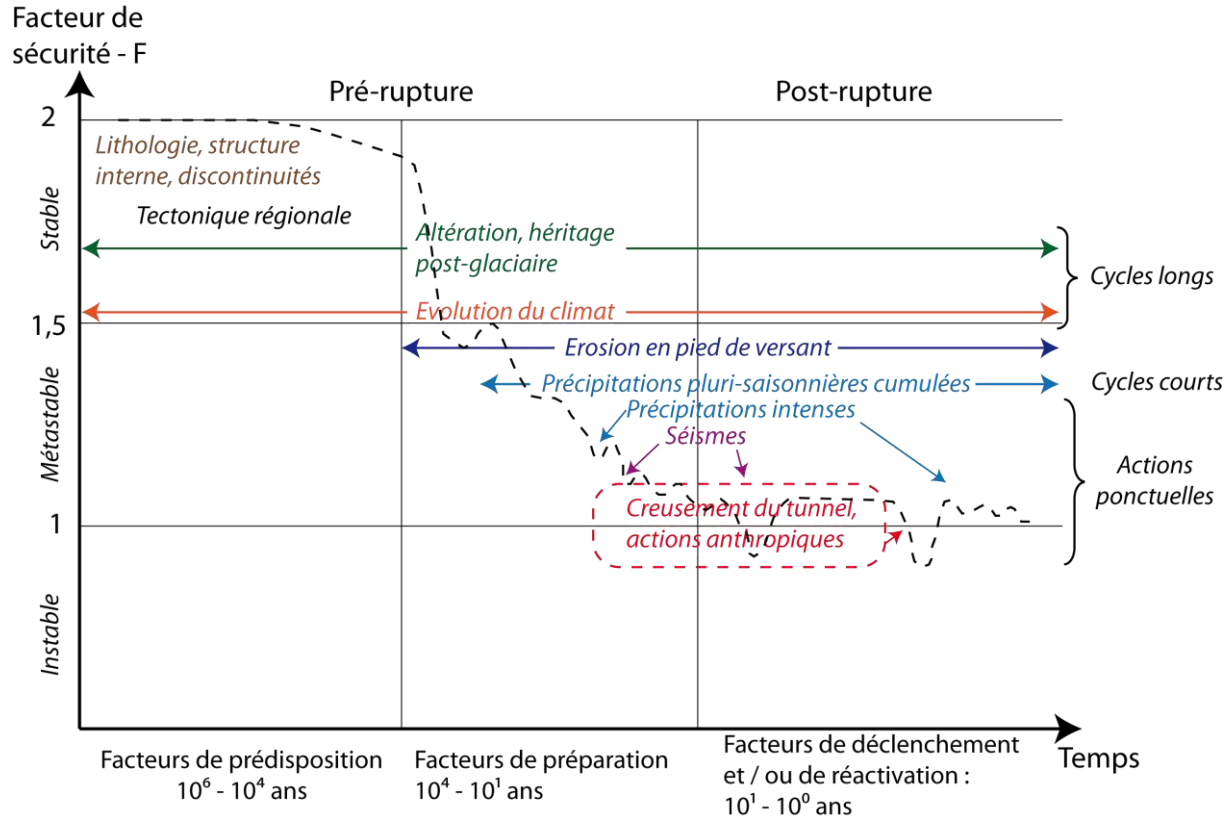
Facteur de sécurité - F

Pré-rupture

Post-rupture

2

Lithologie, structure interne, discontinuités

Tectonique régionale

Stable

Altération, héritage post-glaciaire

Cycles longs

Evolution du climat

1,5

Erosion en pied de versant

Précipitations pluri-saisonnières cumulées

Cycles courts

Métastable

Précipitations intenses

Séismes

Actions ponctuelles

Creusement du tunnel, actions anthropiques

1

Instable

Facteurs de prédisposition $10^6$ - $10^4$ ans

Facteurs de préparation $10^4$ - $10^1$ ans

Facteurs de déclenchement et / ou de réactivation : $10^1$ - $10^0$ ans

Temps